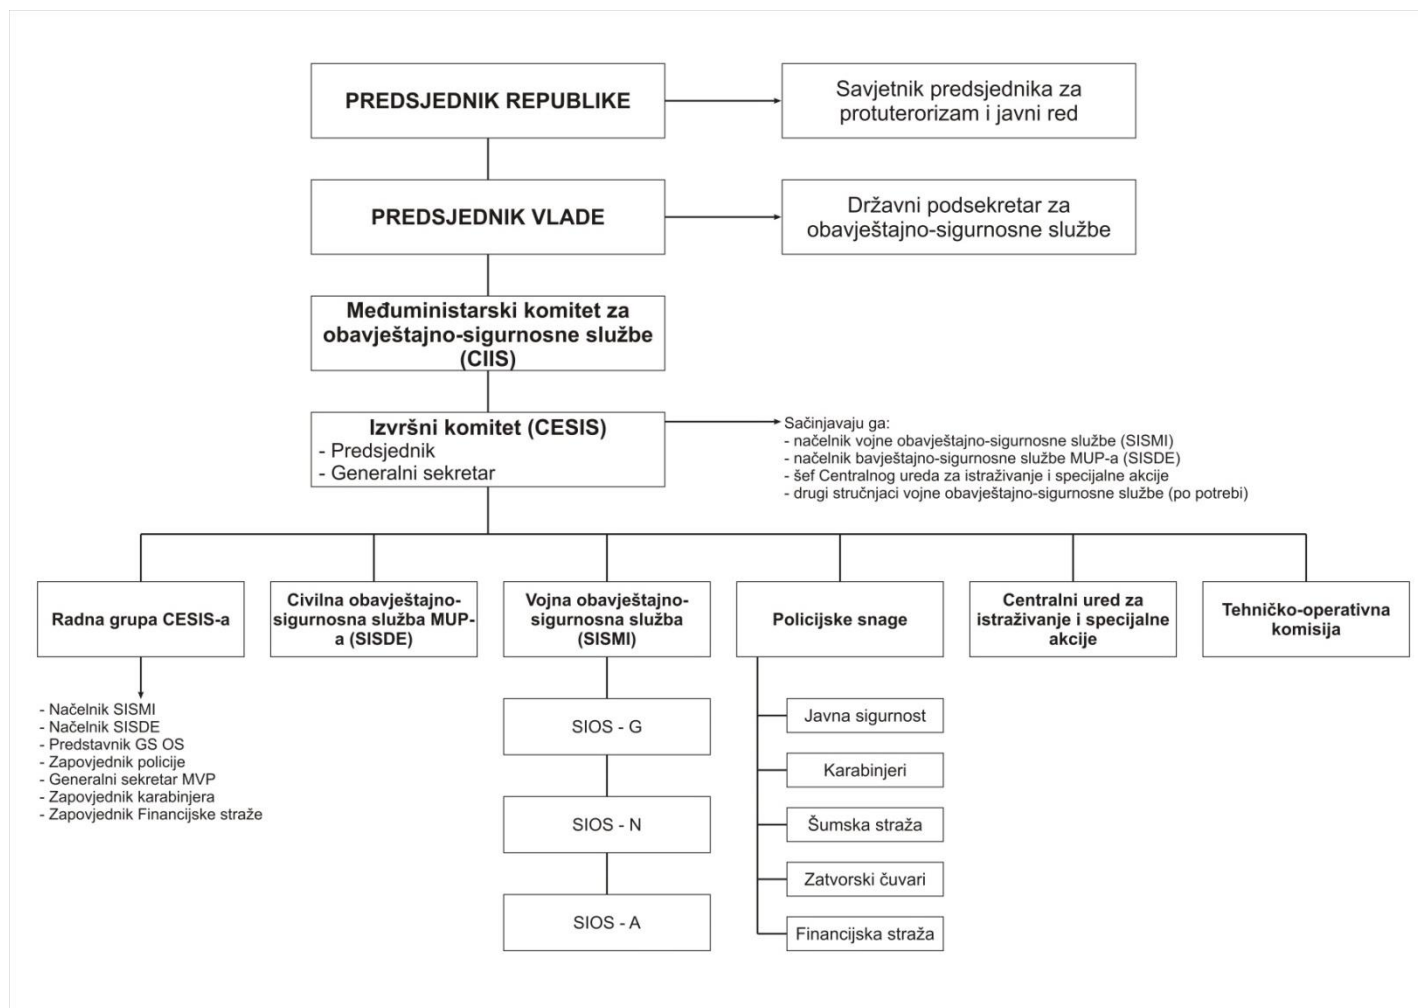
PREDSJEDNIK REPUBLIKE

Savjetnik predsjednika za protuterorizam i javni red

PREDSJEDNIK VLADE

Državni podsekretar za obavještajno-sigurnosne službe

Međuministarski komitet za obavještajno-sigurnosne službe (CIIS)

Izvršni komitet (CESIS)
- Predsjednik
- Generalni sekretar

Sačinjavaju ga:
- načelnik vojne obavještajno-sigurnosne službe (SISMI)
- načelnik bavještajno-sigurnosne službe MUP-a (SISDE)
- šef Centralnog ureda za istraživanje i specijalne akcije
- drugi stručnjaci vojne obavještajno-sigurnosne službe (po potrebi)

Radna grupa CESIS-a

Civilna obavještajno-sigurnosna služba MUP-a (SISDE)

Vojna obavještajno-sigurnosna služba (SISMI)

Policijske snage

Centralni ured za istraživanje i specijalne akcije

Tehničko-operativna komisija

- Načelnik SISMI
- Načelnik SISDE
- Predstavnik GS OS
- Zapovjednik policije
- Generalni sekretar MVP
- Zapovjednik karabinjera
- Zapovjednik Financijske straže

SIOS - G

SIOS - N

SIOS - A

Javna sigurnost

Karabinjeri

Šumska straža

Zatvorski čuvari

Financijska straža